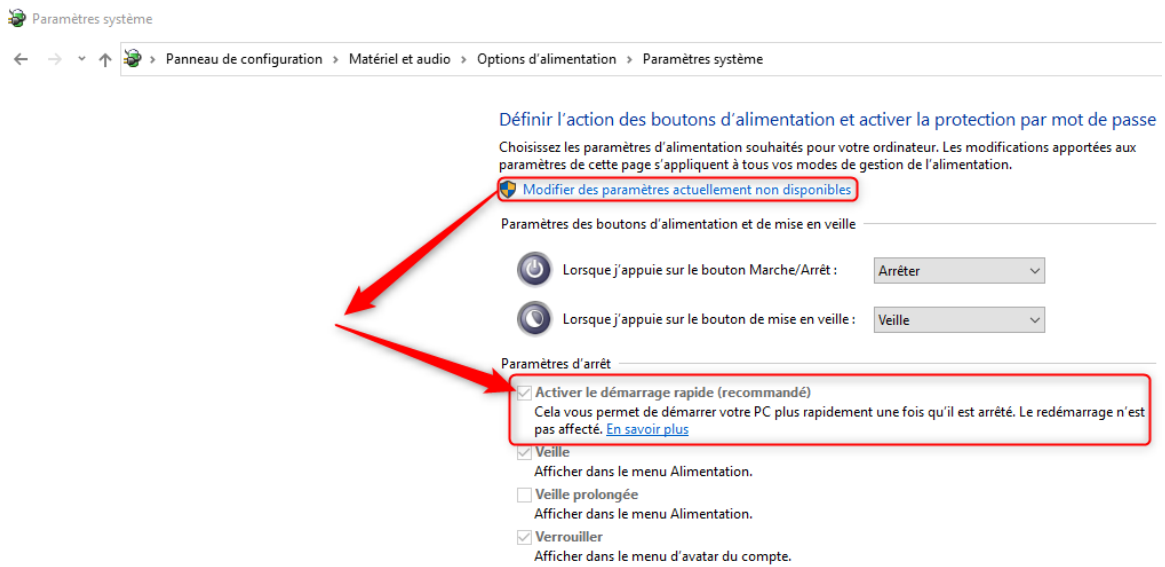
Paramètres système

Panneau de configuration › Matériel et audio › Options d'alimentation › Paramètres système

Définir l'action des boutons d'alimentation et activer la protection par mot de passe

Choisissez les paramètres d'alimentation souhaités pour votre ordinateur. Les modifications apportées aux paramètres de cette page s'appliquent à tous vos modes de gestion de l'alimentation.

Modifier des paramètres actuellement non disponibles

Paramètres des boutons d'alimentation et de mise en veille

Lorsque j'appuie sur le bouton Marche/Arrêt : Arrêter

Lorsque j'appuie sur le bouton de mise en veille : Veille

Paramètres d'arrêt

Activer le démarrage rapide (recommandé)
Cela vous permet de démarrer votre PC plus rapidement une fois qu'il est arrêté. Le redémarrage n'est pas affecté. En savoir plus

Veille
Afficher dans le menu Alimentation.

Veille prolongée
Afficher dans le menu Alimentation.

Verrouiller
Afficher dans le menu d'avatar du compte.